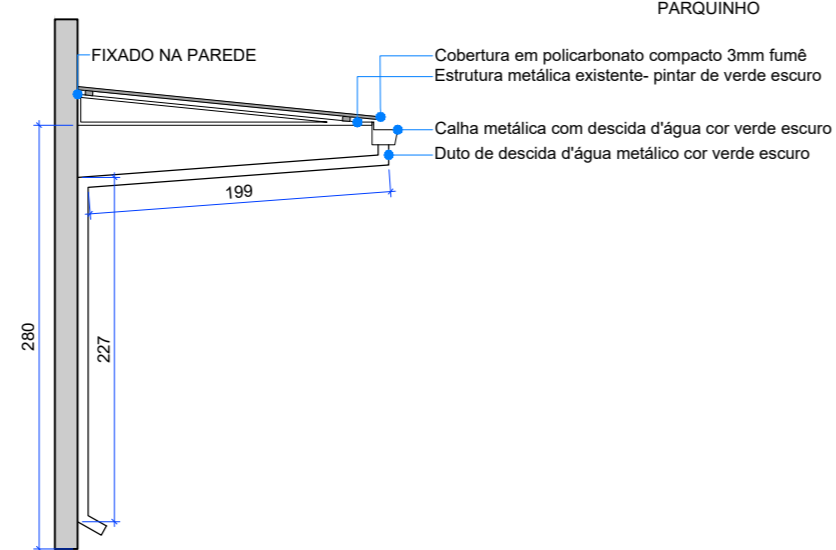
PARQUINHO

FIXADO NA PAREDE

Cobertura em policarbonato compacto 3mm fumê
Estrutura metálica existente- pintar de verde escuro
Calha metálica com descida d'água cor verde escuro
Duto de descida d'água metálico cor verde escuro

199

280

227